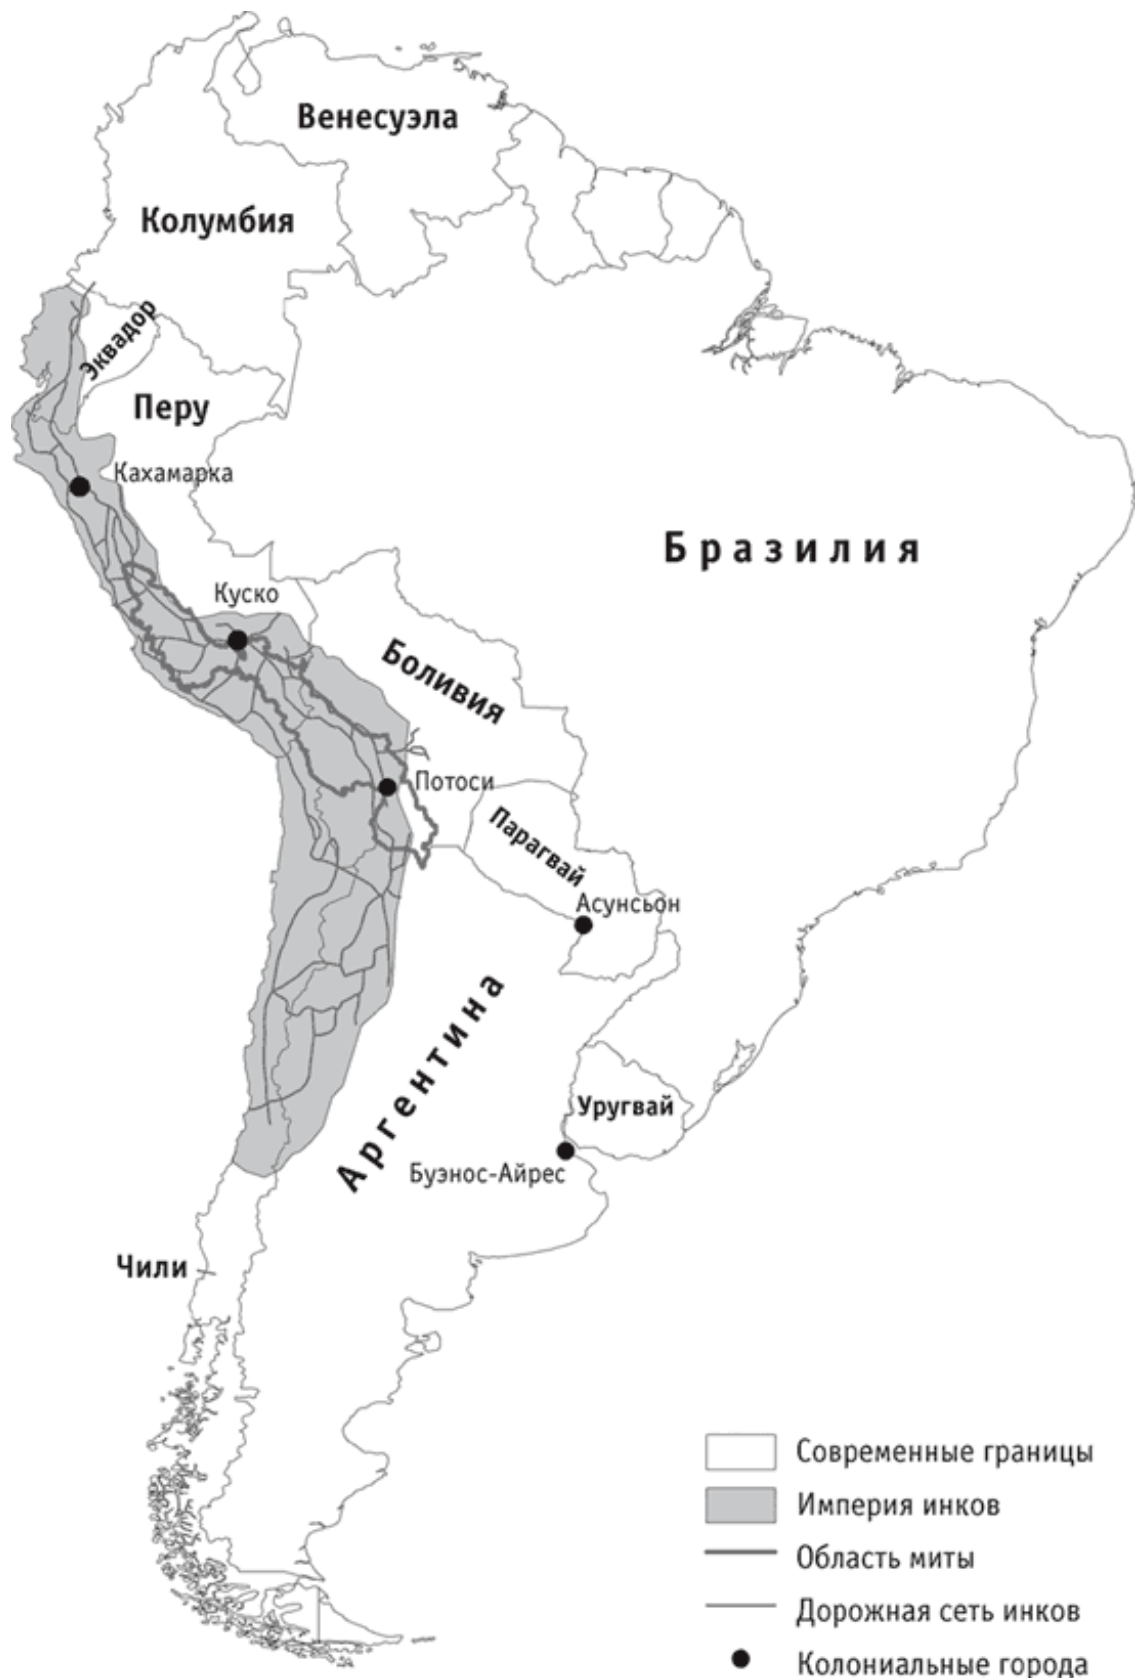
Венесуэла

Колумбия

Эквадор

Перу

Кахамарка

Бразилия

Куско

Боливия

Потоси

Парагвай

Асунсьон

Аргентина

Уругвай

Буэнос-Айрес

Чили

Современные границы
Империя инков
Область миты
Дорожная сеть инков
Колониальные города